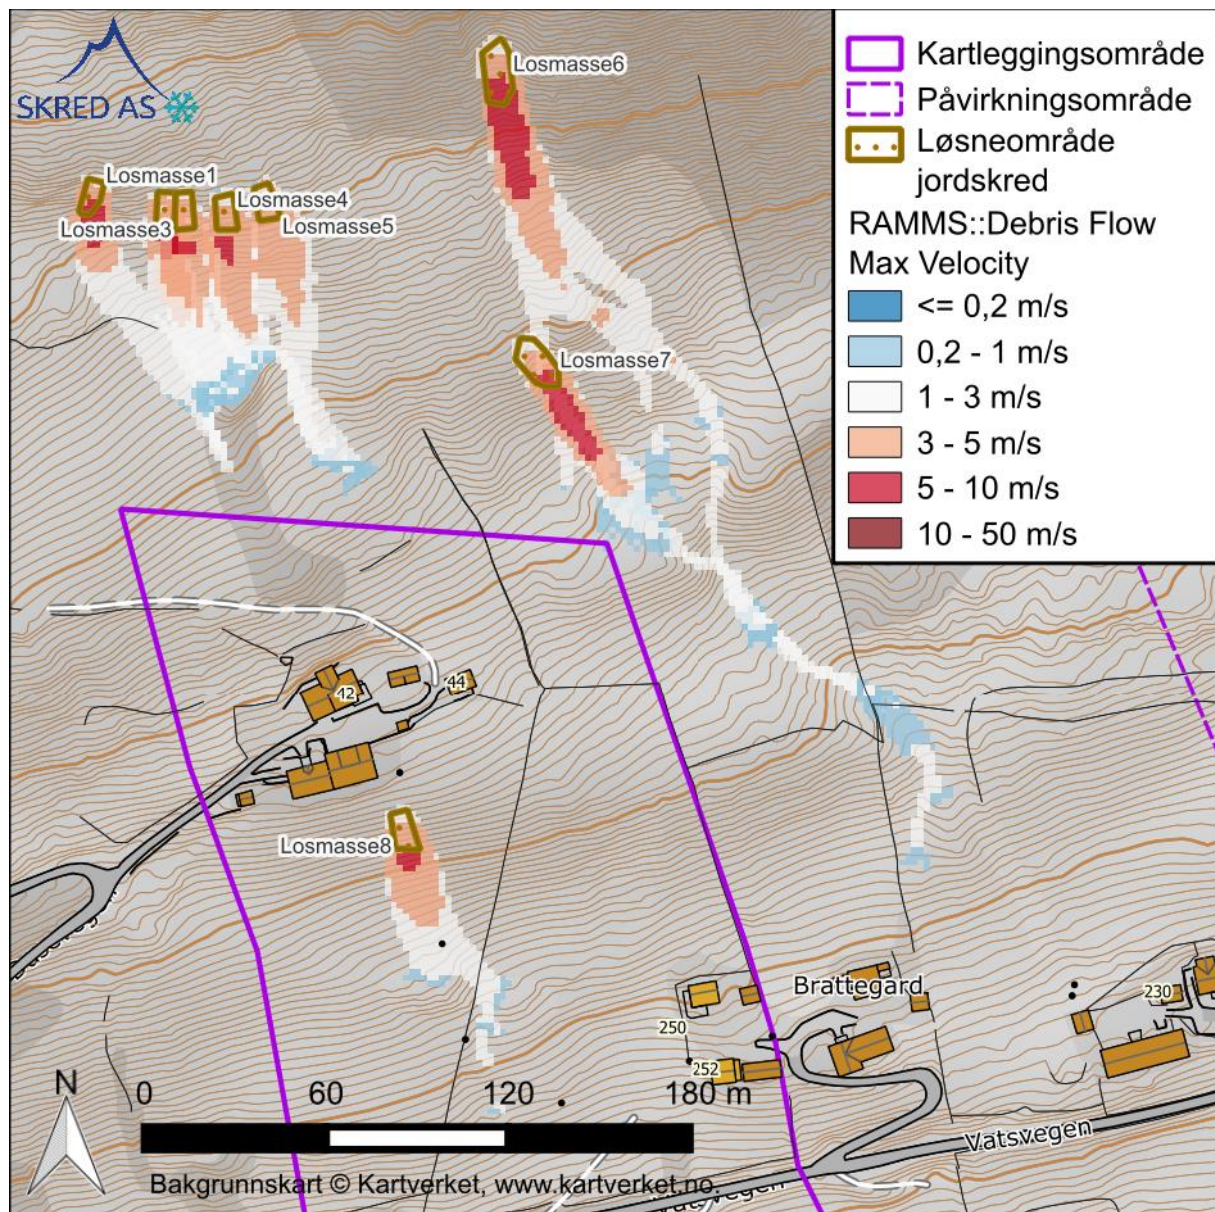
SKRED AS

Losmasse6

Losmasse1

Losmasse4

Losmasse3

Losmasse5

Losmasse7

Losmasse8

42

44

Brattegard

250

252

230

Vatsvegen

Kartleggingsområde
Påvirkningsområde
Løsneområde jordskred
RAMMS::Debris Flow Max Velocity
<= 0,2 m/s
0,2 - 1 m/s
1 - 3 m/s
3 - 5 m/s
5 - 10 m/s
10 - 50 m/s

N

0 60 120 180 m

Bakgrunnskart © Kartverket, www.kartverket.no